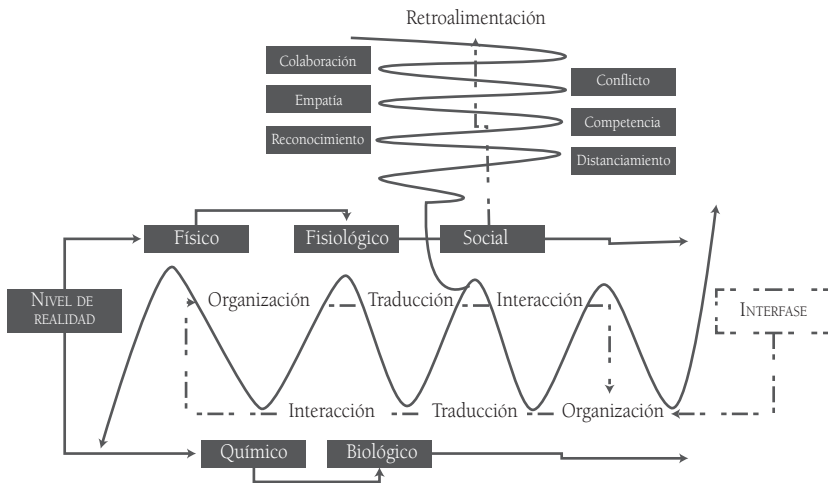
Retroalimentación

Colaboración

Empatía

Reconocimiento

Conflicto

Competencia

Distanciamiento

Físico

Fisiológico

Social

Nivel de realidad

Organización

Traducción

Interacción

Interfase

Interacción

Traducción

Organización

Químico

Biológico